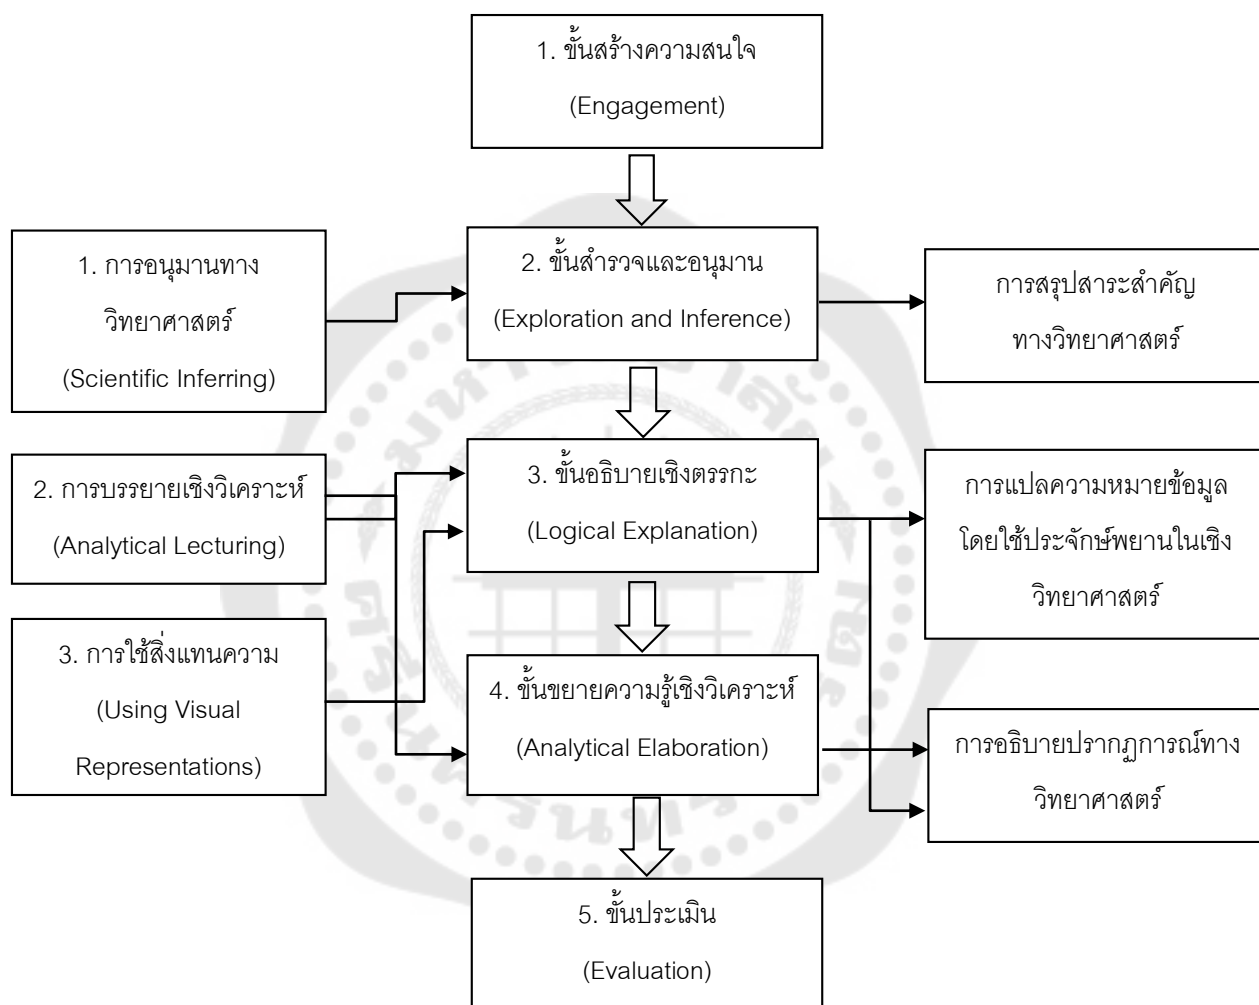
1. ขั้นสร้างความสนใจ
(Engagement)

1. การอนุมานทางวิทยาศาสตร์
(Scientific Inferring)

2. ขั้นสำรวจและอนุมาน
(Exploration and Inference)

การสรุปสาระสำคัญทางวิทยาศาสตร์

2. การบรรยายเชิงวิเคราะห์
(Analytical Lecturing)

3. ขั้นอธิบายเชิงตรรกะ
(Logical Explanation)

การแปลความหมายข้อมูลโดยใช้ประจักษ์พยานในเชิงวิทยาศาสตร์

3. การใช้สิ่งแทนความ
(Using Visual Representations)

4. ขั้นขยายความรู้เชิงวิเคราะห์
(Analytical Elaboration)

การอธิบายปรากฏการณ์ทางวิทยาศาสตร์

5. ขั้นประเมิน
(Evaluation)